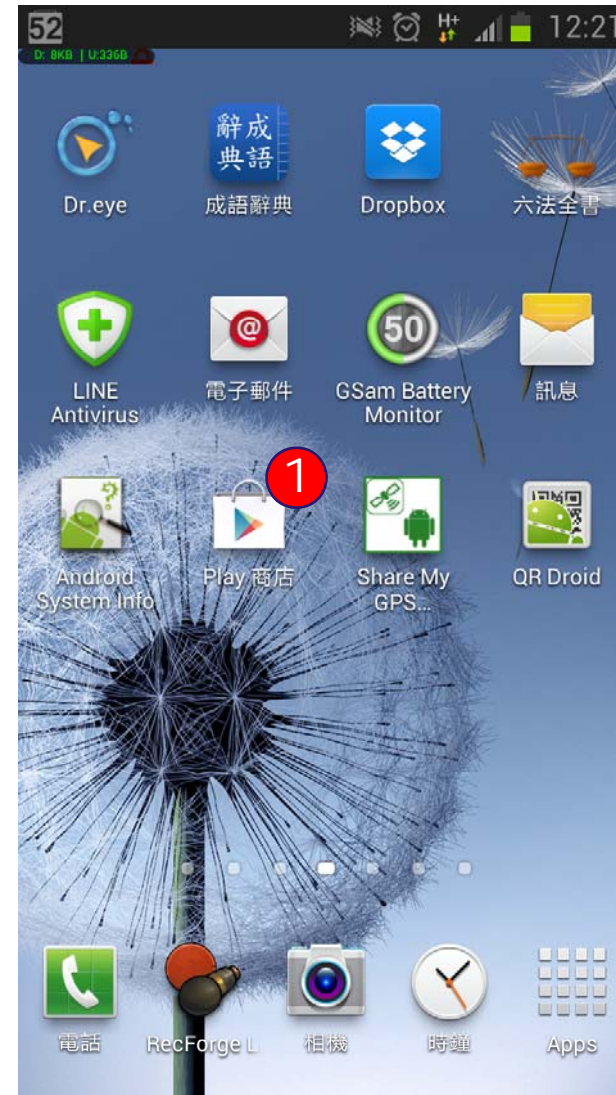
52
D: 8KB | U:336B
H+
12:21

辭成
典語

Dr.eye
成語辭典
Dropbox
六法全書

50

LINE Antivirus
電子郵件
GSam Battery Monitor
訊息

1

Android System Info
Play 商店
Share My GPS...
QR Droid

電話
RecForge L
相機
時鐘
Apps